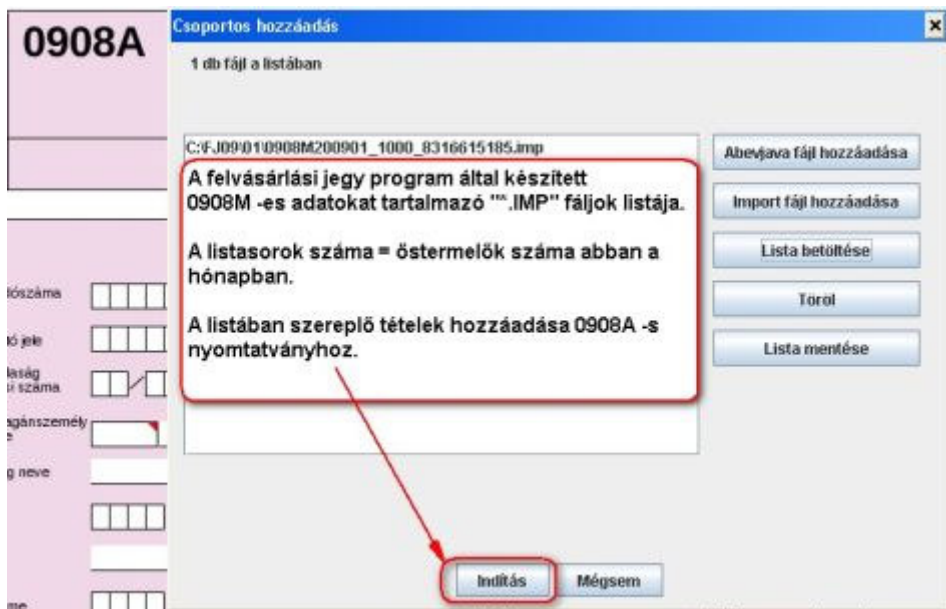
0908A

lószáma

ó jele

laság
i száma

agánszemély
e

g neve

me

Csoportos hozzáadás

1 db fájl a listában

C:\FJ09\01\0908M200901_1000_8316615185.imp

A felvásárlási jegy program által készített 0908M -es adatokat tartalmazó "*.IMP" fáljok listája.

A listasorok száma = östermelök száma abban a hónapban.

A listában szereplő tételek hozzáadása 0908A -s nyomtatványhoz.

Abevjava fájl hozzáadása

Import fájl hozzáadása

Lista betöltése

Töröl

Lista mentése

Indítás

Mégsem